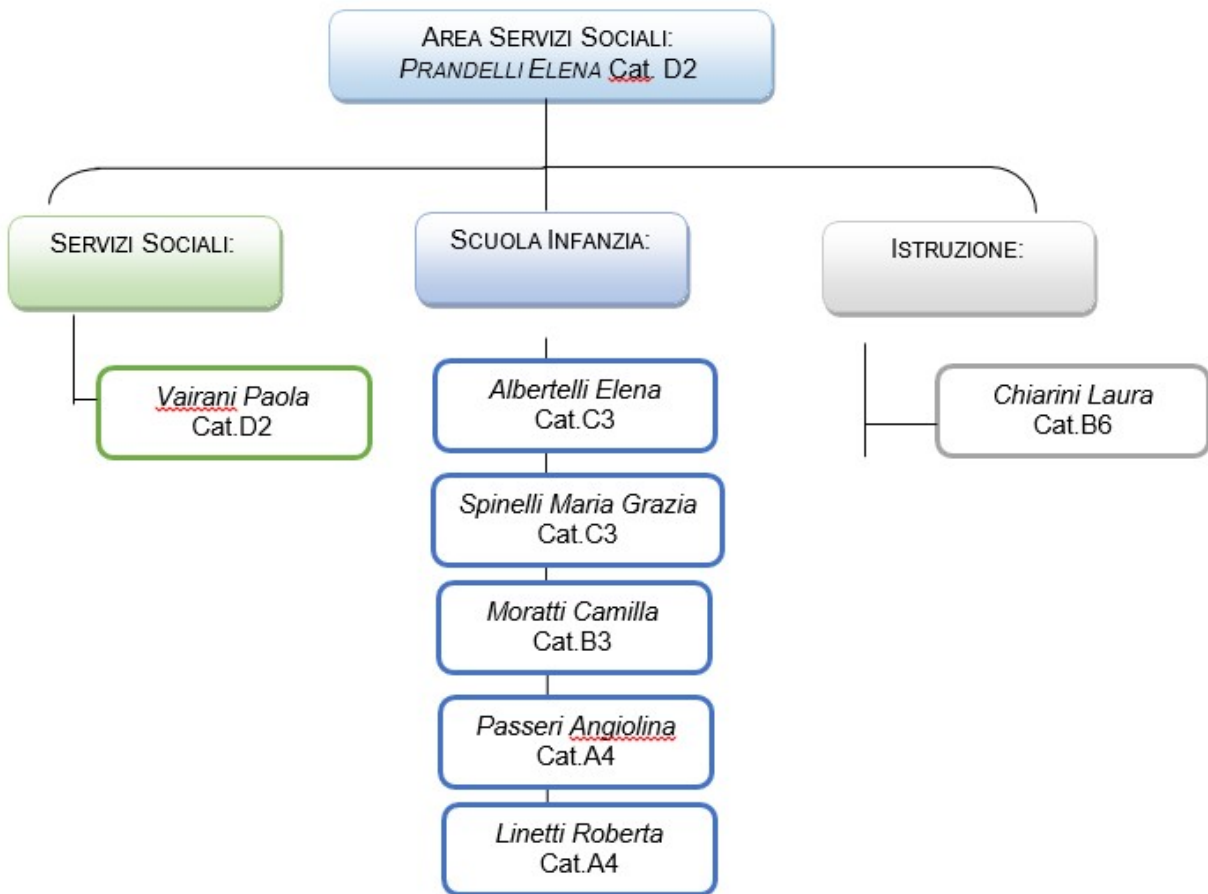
AREA SERVIZI SOCIALI:
PRANDELLI ELENA Cat. D2

SERVIZI SOCIALI:

SCUOLA INFANZIA:

ISTRUZIONE:

Vairani Paola
Cat.D2

Albertelli Elena
Cat.C3

Spinelli Maria Grazia
Cat.C3

Moratti Camilla
Cat.B3

Passeri Angiolina
Cat.A4

Linetti Roberta
Cat.A4

Chiarini Laura
Cat.B6